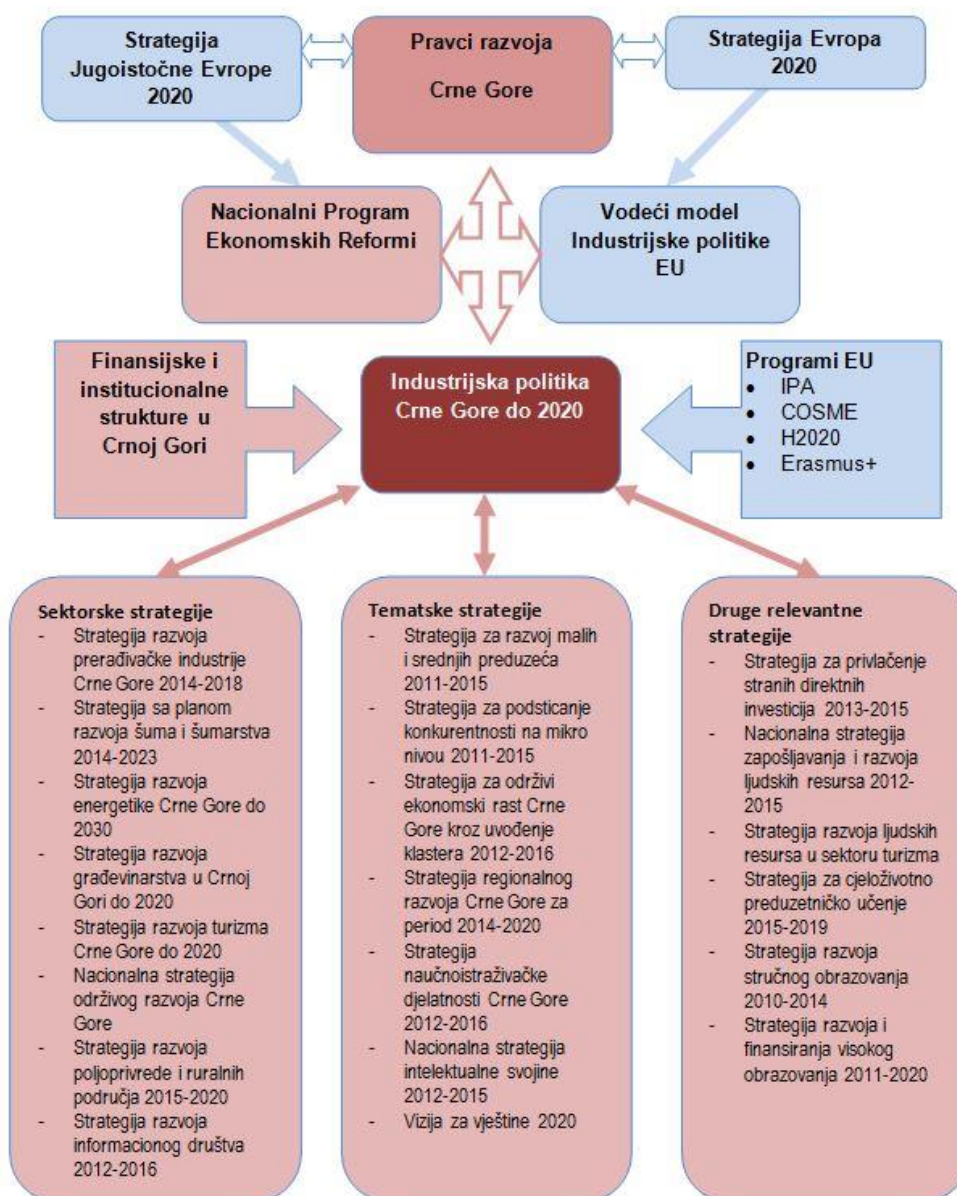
Strategija Jugoistočne Evrope 2020

Pravci razvoja Crne Gore

Strategija Evropa 2020

Nacionalni Program Ekonomskih Reformi

Vodeći model Industrijske politike EU

Finansijske i institucionalne strukture u Crnoj Gori

Industrijska politika Crne Gore do 2020

Programi EU
- IPA
- COSME
- H2020
- Erasmus+

Sektorske strategije
- Strategija razvoja prerađivačke industrije Crne Gore 2014-2018
- Strategija sa planom razvoja šuma i šumarstva 2014-2023
- Strategija razvoja energetike Crne Gore do 2030
- Strategija razvoja građevinarstva u Crnoj Gori do 2020
- Strategija razvoja turizma Crne Gore do 2020
- Nacionalna strategija održivog razvoja Crne Gore
- Strategija razvoja poljoprivrede i ruralnih područja 2015-2020
- Strategija razvoja informacionog društva 2012-2016

Tematske strategije
- Strategija za razvoj malih i srednjih preduzeća 2011-2015
- Strategija za podsticanje konkurentnosti na mikro nivou 2011-2015
- Strategija za održivi ekonomski rast Crne Gore kroz uvođenje klastera 2012-2016
- Strategija regionalnog razvoja Crne Gore za period 2014-2020
- Strategija naučnoistraživačke djelatnosti Crne Gore 2012-2016
- Nacionalna strategija intelektualne svojine 2012-2015
- Vizija za vještine 2020

Druge relevantne strategije
- Strategija za privlačenje stranih direktnih investicija 2013-2015
- Nacionalna strategija zapošljavanja i razvoja ljudskih resursa 2012-2015
- Strategija razvoja ljudskih resursa u sektoru turizma
- Strategija za cjeloživotno preduzetničko učenje 2015-2019
- Strategija razvoja stručnog obrazovanja 2010-2014
- Strategija razvoja i finansiranja visokog obrazovanja 2011-2020